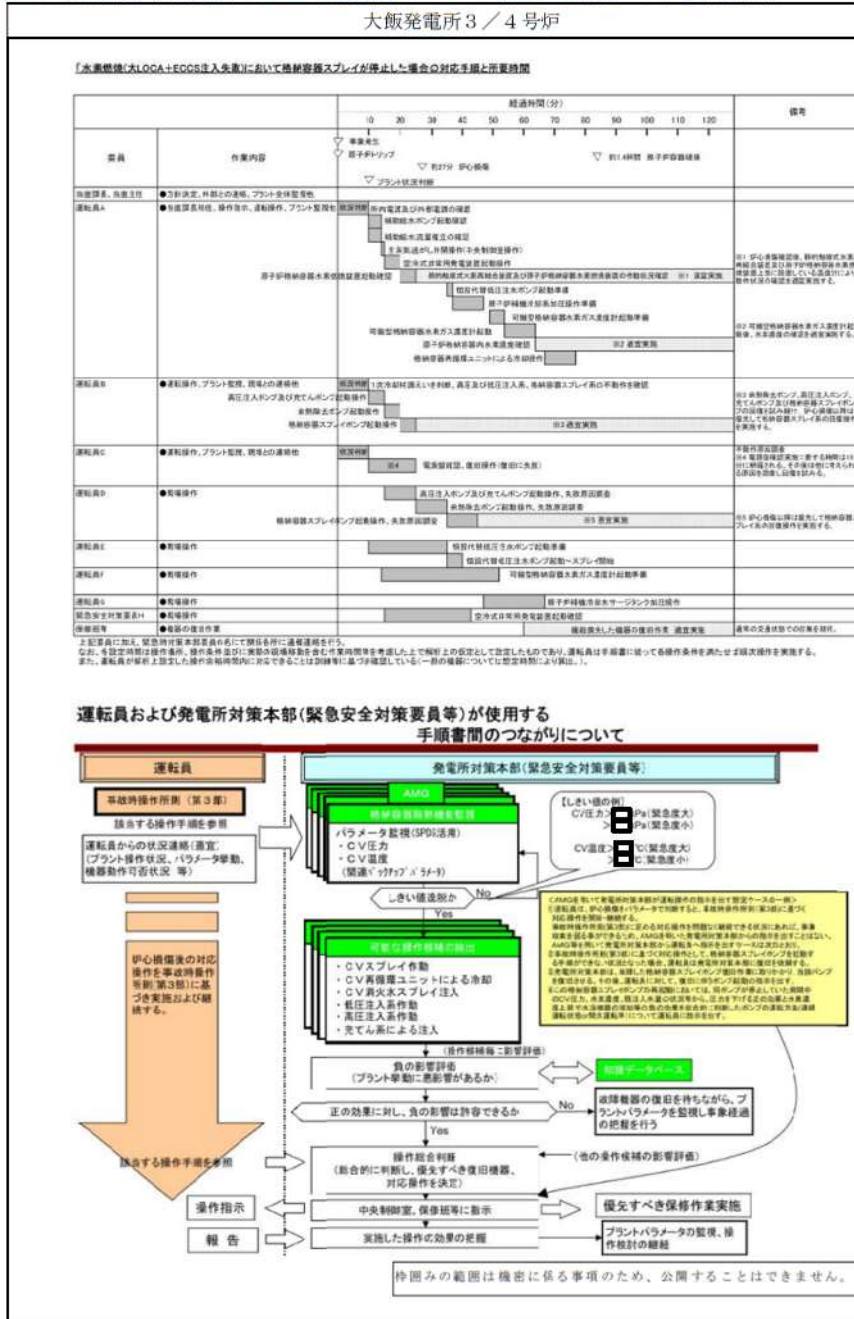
大飯発電所３／４号炉

「水素燃焼(大LOCA＋ECCS注入失敗)において格納容器スプレイが停止した場合の対応手順と所要時間

| 要員 | 作業内容 | 経過時間(分) 10 20 30 40 50 60 70 80 90 100 110 120 | 備考 |
|---|---|---|---|
| | | 事象発生 原子炉トリップ 約27分 炉心損傷 約1.4時間 原子炉容器破損 プラント状況判断 | |
| 当直課長、当直主任 | ●方針決定、外部との連絡、プラント全体監視他 | | |
| 運転員A | ●当直課長補佐、操作指示、運転操作、プラント監視他 | 状況判断 所内電源及び外部電源の確認 補助給水ポンプ起動確認 補助給水流量確立の確認 主蒸気逃がし弁開操作(手動制御操作) 空冷式非常用発電装置起動操作 原子炉格納容器水素濃度測定装置起動確認 格納容器水素再結合装置及び原子炉格納容器水素燃焼装置の作動状況確認 ※1 適宜実施 恒設代替低圧注水ポンプ起動準備 原子炉補機冷却系加圧操作準備 可搬型格納容器水素ガス濃度計起動準備 可搬型格納容器水素ガス濃度計起動 原子炉格納容器内水素濃度確認 ※2 適宜実施 格納容器再循環ユニットによる冷却操作 | ※1 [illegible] ※2 可搬型格納容器水素ガス濃度計起動後、水素濃度の確認を適宜実施する。 |
| 運転員B | ●運転操作、プラント監視、現場との連絡他 | 状況判断 1次冷却材漏えいを判断、高圧及び低圧注入系、格納容器スプレイ系の不動作を確認 高圧注入ポンプ及び充てんポンプ起動操作 余熱除去ポンプ起動操作 格納容器スプレイポンプ起動操作 ※3 適宜実施 | ※3 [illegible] |
| 運転員C | ●運転操作、プラント監視、現場との連絡他 | 状況判断 ※4 電源盤確認、復旧操作(復旧に失敗) | 不動作原因調査 ※4 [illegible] |
| 運転員D | ●現場操作 | 高圧注入ポンプ及び充てんポンプ起動操作、失敗原因調査 余熱除去ポンプ起動操作、失敗原因調査 格納容器スプレイポンプ起動操作、失敗原因調査 ※5 適宜実施 | ※5 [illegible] |
| 運転員E | ●現場操作 | 恒設代替低圧注水ポンプ起動準備 恒設代替低圧注水ポンプ起動～スプレイ開始 | |
| 運転員F | ●現場操作 | 可搬型格納容器水素ガス濃度計起動準備 | |
| 運転員G | ●現場操作 | 原子炉補機冷却水サージタンク加圧操作 | |
| 緊急安全対策要員H | ●現場操作 | 空冷式非常用発電装置起動操作 | |
| 保修班等 | ●機器の復旧作業 | 機能喪失した機器の復旧作業 適宜実施 | 通常の交替状態での対応を前提。 |

上記要員に加え、緊急時対策本部要員の名にて関係各所に通報連絡を行う。
なお、各設定時間は操作場所、操作条件並びに実際の現場移動を含む作業時間等を考慮した上で解析上の仮定として設定したものであり、運転員は手順書に従って各操作条件を満たせば順次操作を実施する。
また、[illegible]

運転員および発電所対策本部(緊急安全対策要員等)が使用する
手順書間のつながりについて

運転員

事故時操作所則(第３部)

該当する操作手順を参照

運転員からの状況連絡(適宜)
(プラント操作状況、パラメータ挙動、機器動作可否状況 等)

炉心損傷後の対応操作を事故時操作所則(第３部)に基づき実施および継続する。

該当する操作手順を参照

操作指示

報 告

発電所対策本部(緊急安全対策要員等)

AMG

格納容器損傷防止

パラメータ監視(SPDS活用)
・ＣＶ圧力
・ＣＶ温度
(関連ﾊﾞｯｸｱｯﾌﾟﾊﾟﾗﾒｰﾀ)

【しきい値の例】
CV圧力＞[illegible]kPa(緊急度大)
＞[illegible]kPa(緊急度小)
CV温度＞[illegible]℃(緊急度大)
＞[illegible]℃(緊急度小)

しきい値逸脱か
No
Yes

可能な操作候補の抽出

・ＣＶスプレイ作動
・ＣＶ再循環ユニットによる冷却
・ＣＶ消火水スプレイ注入
・低圧注入系作動
・高圧注入系作動
・充てん系による注入

(操作候補毎に影響評価)

負の影響評価
(プラント挙動に悪影響があるか)

知識データベース

正の効果に対し、負の影響は許容できるか
No
Yes

故障機器の復旧を待ちながら、プラントパラメータを監視し事象経過の把握を行う

操作総合判断
(総合的に判断し、優先すべき復旧機器、対応操作を決定)

(他の操作候補の影響評価)

中央制御室、保修班等に指示

優先すべき保修作業実施

実施した操作の効果の把握

プラントパラメータの監視、操作検討の継続

<AMGを用いて発電所対策本部が運転員への指示を出す想定ケースの一例>
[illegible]

枠囲みの範囲は機密に係る事項のため、公開することはできません。